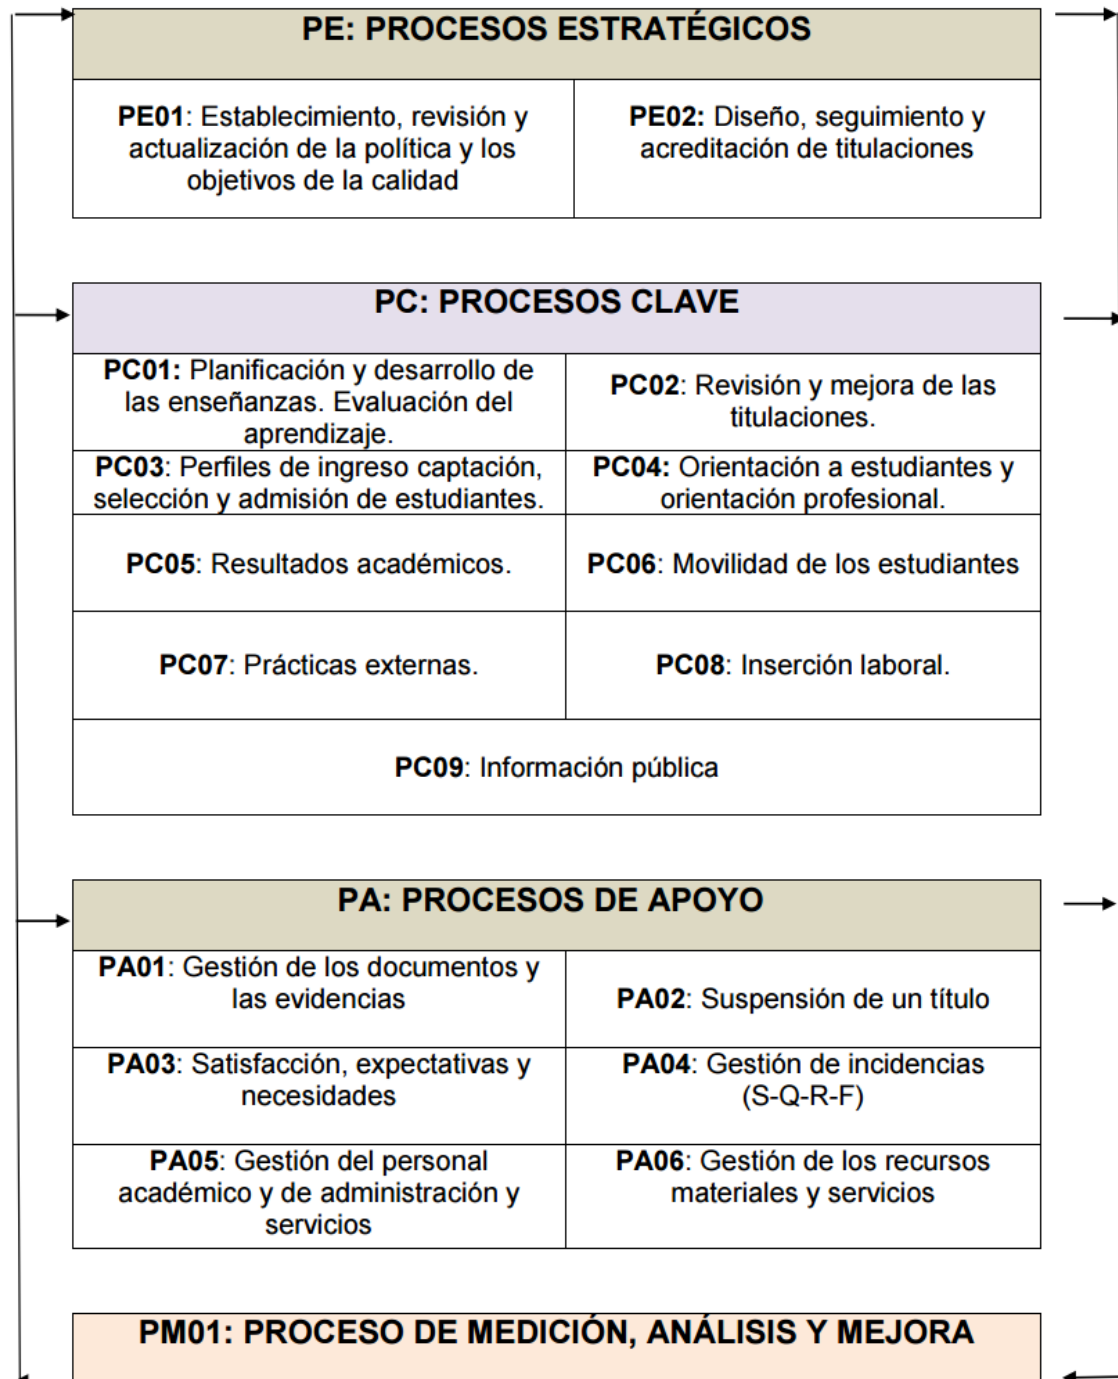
PE: PROCESOS ESTRATÉGICOS

| **PE01**: Establecimiento, revisión y actualización de la política y los objetivos de la calidad | **PE02:** Diseño, seguimiento y acreditación de titulaciones |
|---|---|

PC: PROCESOS CLAVE

| **PC01:** Planificación y desarrollo de las enseñanzas. Evaluación del aprendizaje. | **PC02**: Revisión y mejora de las titulaciones. |
|---|---|
| **PC03**: Perfiles de ingreso captación, selección y admisión de estudiantes. | **PC04:** Orientación a estudiantes y orientación profesional. |
| **PC05**: Resultados académicos. | **PC06**: Movilidad de los estudiantes |
| **PC07**: Prácticas externas. | **PC08**: Inserción laboral. |
| **PC09**: Información pública | |

PA: PROCESOS DE APOYO

| **PA01**: Gestión de los documentos y las evidencias | **PA02**: Suspensión de un título |
|---|---|
| **PA03**: Satisfacción, expectativas y necesidades | **PA04**: Gestión de incidencias (S-Q-R-F) |
| **PA05**: Gestión del personal académico y de administración y servicios | **PA06**: Gestión de los recursos materiales y servicios |

PM01: PROCESO DE MEDICIÓN, ANÁLISIS Y MEJORA